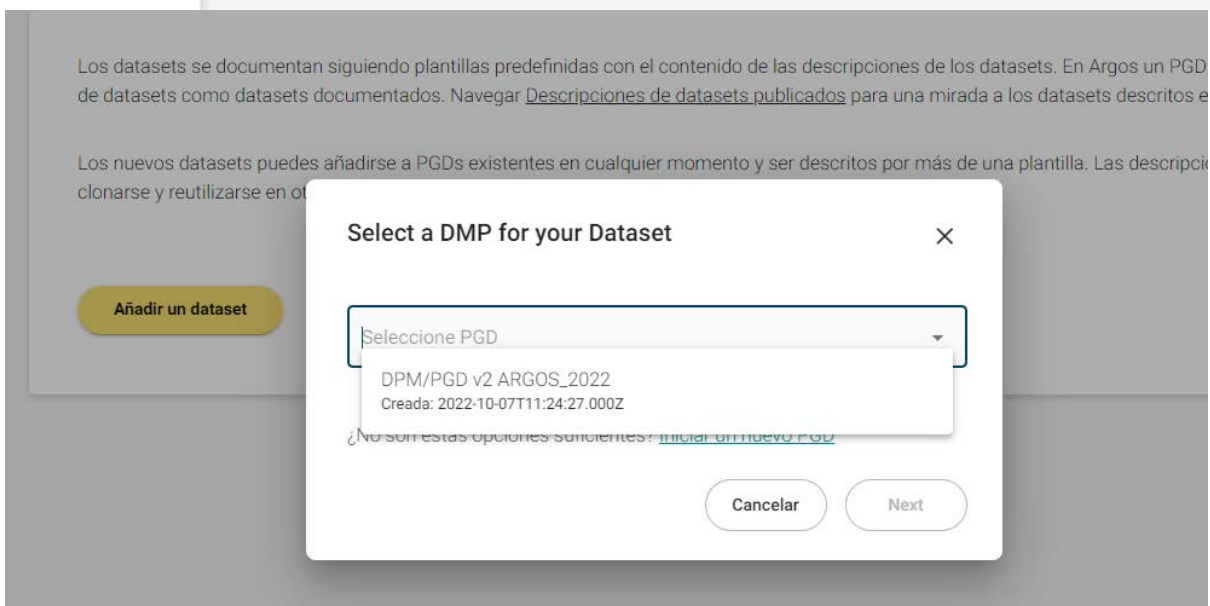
Los datasets se documentan siguiendo plantillas predefinidas con el contenido de las descripciones de los datasets. En Argos un PGD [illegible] de datasets como datasets documentados. Navegar Descripciones de datasets publicados para una mirada a los datasets descritos e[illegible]

Los nuevos datasets puedes añadirse a PGDs existentes en cualquier momento y ser descritos por más de una plantilla. Las descripci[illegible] clonarse y reutilizarse en ot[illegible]

Añadir un dataset

Select a DMP for your Dataset

×

Seleccione PGD

DPM/PGD v2 ARGOS_2022
Creada: 2022-10-07T11:24:27.000Z

¿No son estas opciones suficientes? Iniciar un nuevo PGD

Cancelar

Next